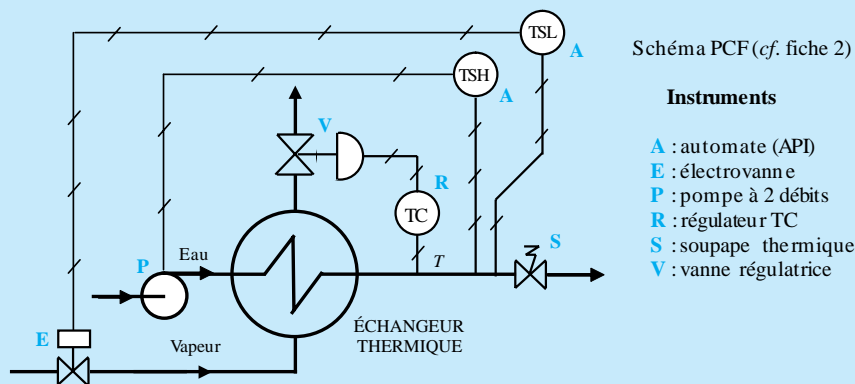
TSL
A
TSH
A
V
R
TC
P
Eau
T
S
E
Vapeur
ÉCHANGEUR THERMIQUE

Schéma PCF (*cf.* fiche 2)

Instruments

A : automate (API)
E : électrovanne
P : pompe à 2 débits
R : régulateur TC
S : soupape thermique
V : vanne régulatrice